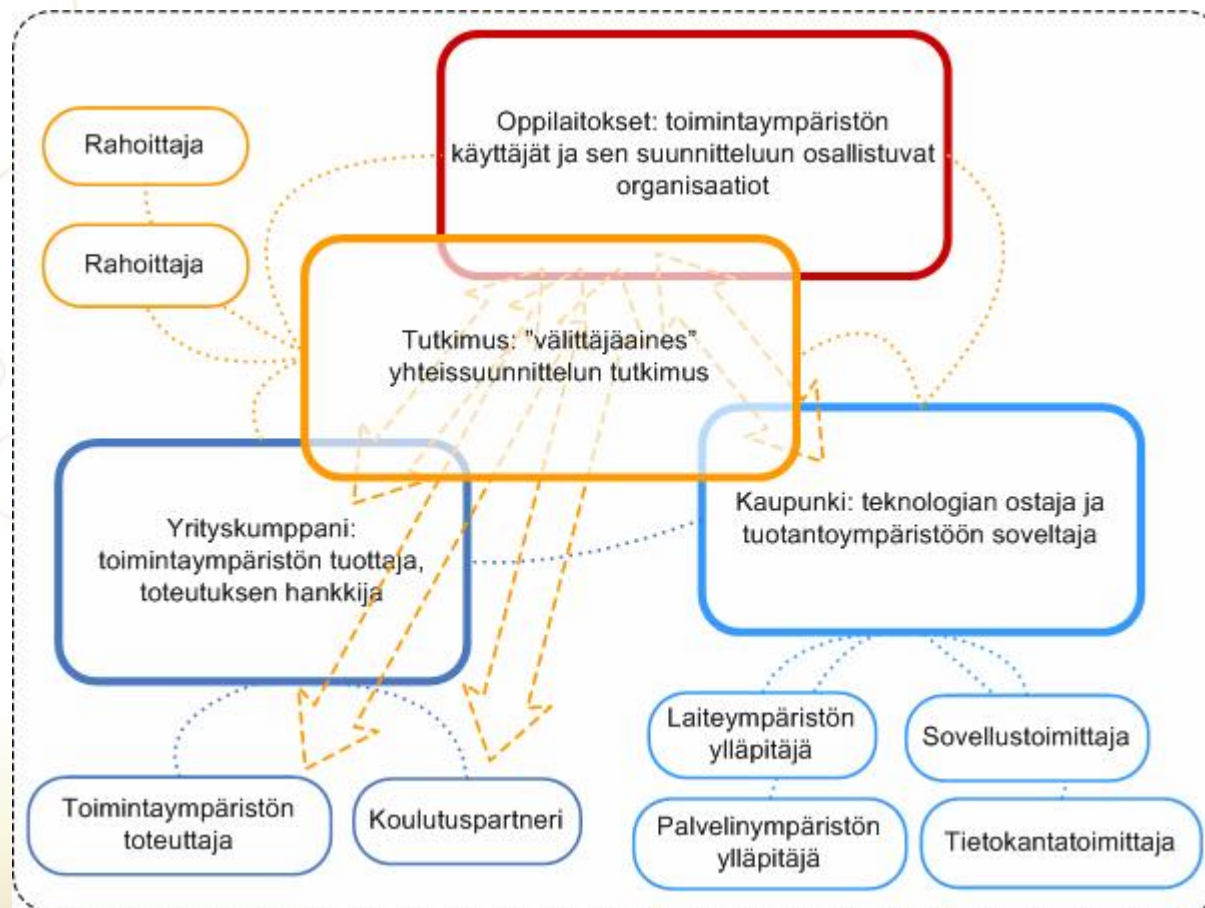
Rahoittaja

Rahoittaja

Oppilaitokset: toimintaympäristön käyttäjät ja sen suunnitteluun osallistuvat organisaatiot

Tutkimus: "välittäjäaines" yhteissuunnittelun tutkimus

Yrityskumppani: toimintaympäristön tuottaja, toteutuksen hankkija

Kaupunki: teknologian ostaja ja tuotantoympäristöön soveltaja

Toimintaympäristön toteuttaja

Koulutuspartneri

Laiteympäristön ylläpitäjä

Sovellustoimittaja

Palvelinympäristön ylläpitäjä

Tietokantatoimittaja